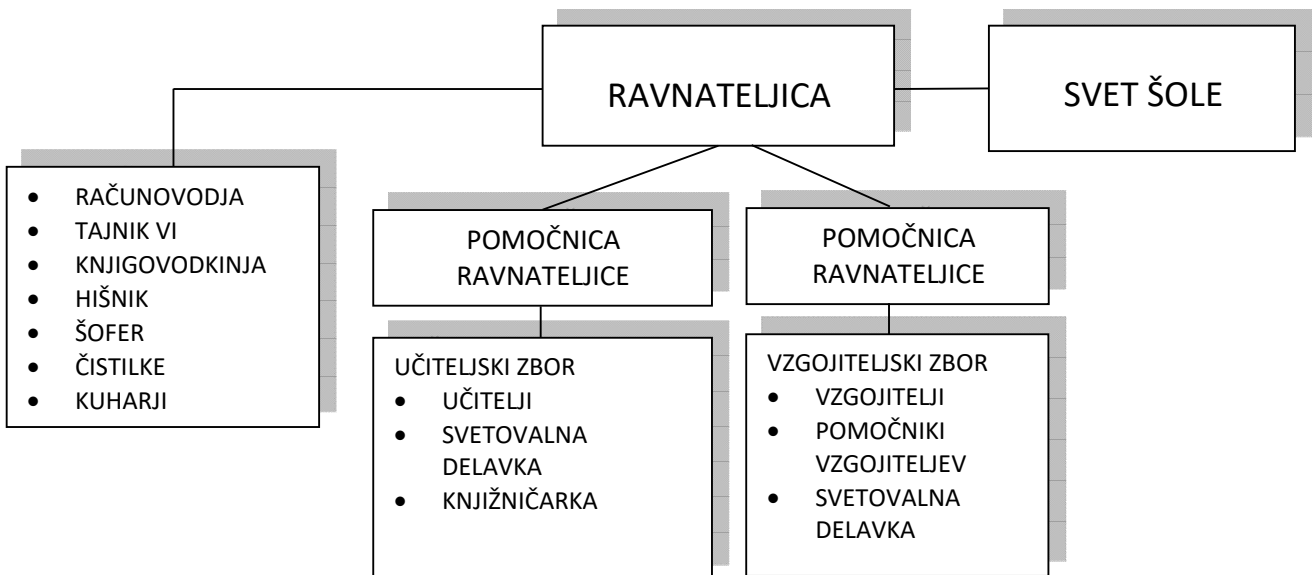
RAVNATELJICA

SVET ŠOLE

- RAČUNOVODJA
- TAJNIK VI
- KNJIGOVODKINJA
- HIŠNIK
- ŠOFER
- ČISTILKE
- KUHARJI

POMOČNICA RAVNATELJICE

POMOČNICA RAVNATELJICE

UČITELJSKI ZBOR
- UČITELJI
- SVETOVALNA DELAVKA
- KNJIŽNIČARKA

VZGOJITELJSKI ZBOR
- VZGOJITELJI
- POMOČNIKI VZGOJITELJEV
- SVETOVALNA DELAVKA